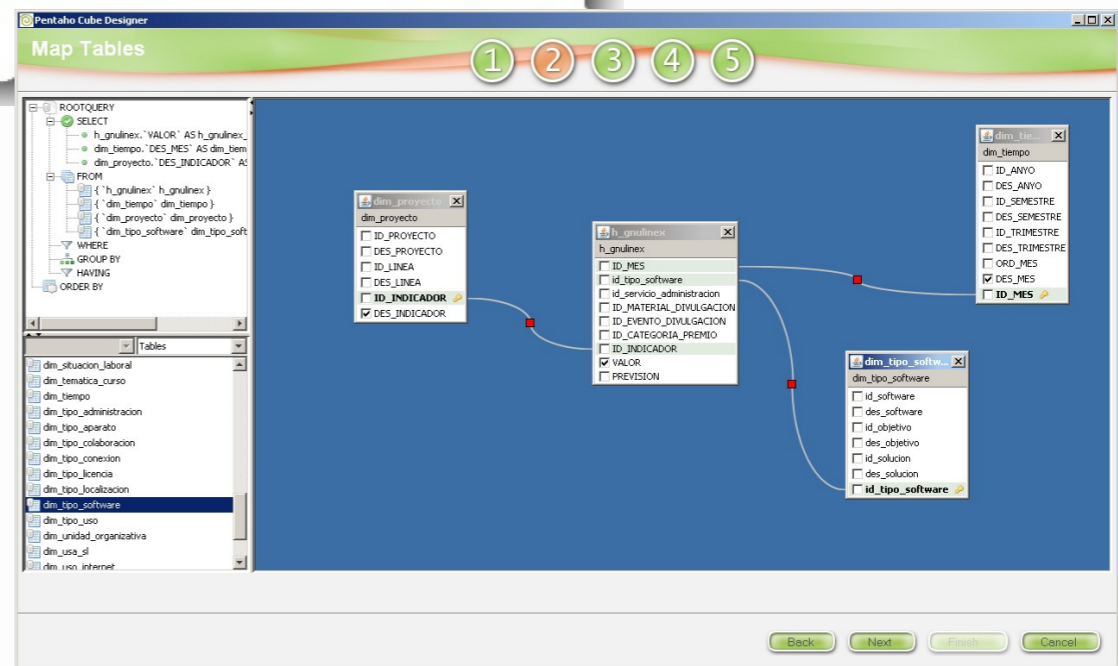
Pentaho Cube Designer

Map Tables

1 2 3 4 5

ROOTQUERY
SELECT
h_gnulinex.`VALOR` AS h_gnulinex_
dim_tiempo.`DES_MES` AS dim_tiem
dim_proyecto.`DES_INDICADOR` AS
FROM
{ `h_gnulinex` h_gnulinex }
{ `dim_tiempo` dim_tiempo }
{ `dim_proyecto` dim_proyecto }
{ `dim_tipo_software` dim_tipo_soft
WHERE
GROUP BY
HAVING
ORDER BY

Tables

dim_situacion_laboral
dim_tematica_curso
dim_tiempo
dim_tipo_administracion
dim_tipo_aparato
dim_tipo_colaboracion
dim_tipo_conexion
dim_tipo_licencia
dim_tipo_localizacion
dim_tipo_software
dim_tipo_uso
dim_unidad_organizativa
dim_usa_sl
dim_uso_internet

dim_proyecto
dim_proyecto
ID_PROYECTO
DES_PROYECTO
ID_LINEA
DES_LINEA
ID_INDICADOR
DES_INDICADOR

h_gnulinex
h_gnulinex
ID_MES
id_tipo_software
id_servicio_administracion
ID_MATERIAL_DIVULGACION
ID_EVENTO_DIVULGACION
ID_CATEGORIA_PREMIO
ID_INDICADOR
VALOR
PREVISION

dim_tie...
dim_tiempo
ID_ANYO
DES_ANYO
ID_SEMESTRE
DES_SEMESTRE
ID_TRIMESTRE
DES_TRIMESTRE
ORD_MES
DES_MES
ID_MES

dim_tipo_softw...
dim_tipo_software
id_software
des_software
id_objetivo
des_objetivo
id_solucion
des_solucion
id_tipo_software

Back Next Finish Cancel